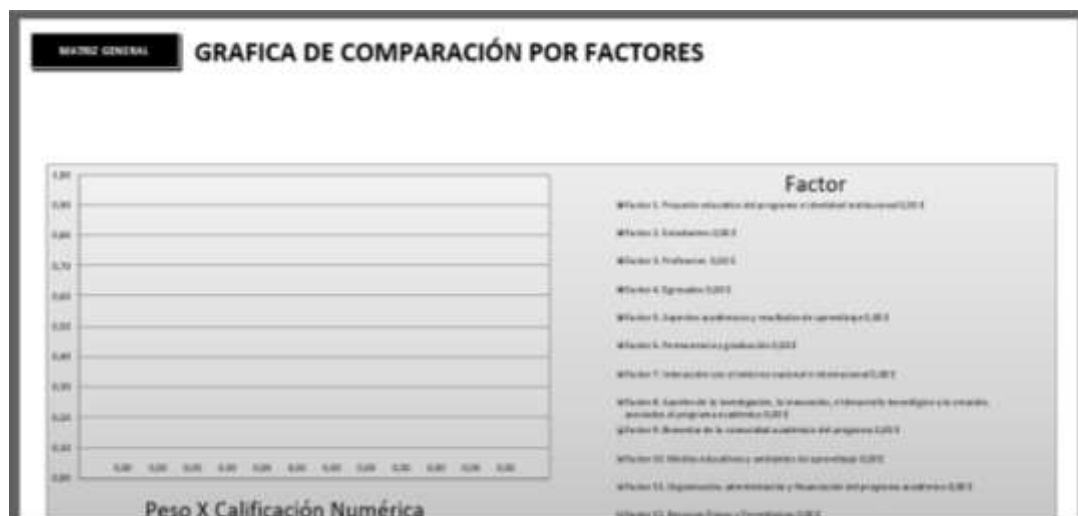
MATRIZ GENERAL

GRAFICA DE COMPARACIÓN POR FACTORES

1,00
0,90
0,80
0,70
0,60
0,50
0,40
0,30
0,20
0,10
0,00

0,00 0,00 0,00 0,00 0,00 0,00 0,00 0,00 0,00 0,00 0,00 0,00

Peso X Calificación Numérica

Factor

Factor 1. Proyecto educativo del programa e identidad institucional 0,00 $
Factor 2. Estudiantes 0,00 $
Factor 3. Profesores 0,00 $
Factor 4. Egresados 0,00 $
Factor 5. Aspectos académicos y resultados de aprendizaje 0,00 $
Factor 6. Permanencia y graduación 0,00 $
Factor 7. Interacción con el entorno nacional e internacional 0,00 $
Factor 8. Aportes de la investigación, la innovación, el desarrollo tecnológico y la creación, asociados al programa académico 0,00 $
Factor 9. Bienestar de la comunidad académica del programa 0,00 $
Factor 10. Medios educativos y ambientes de aprendizaje 0,00 $
Factor 11. Organización, administración y financiación del programa académico 0,00 $
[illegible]